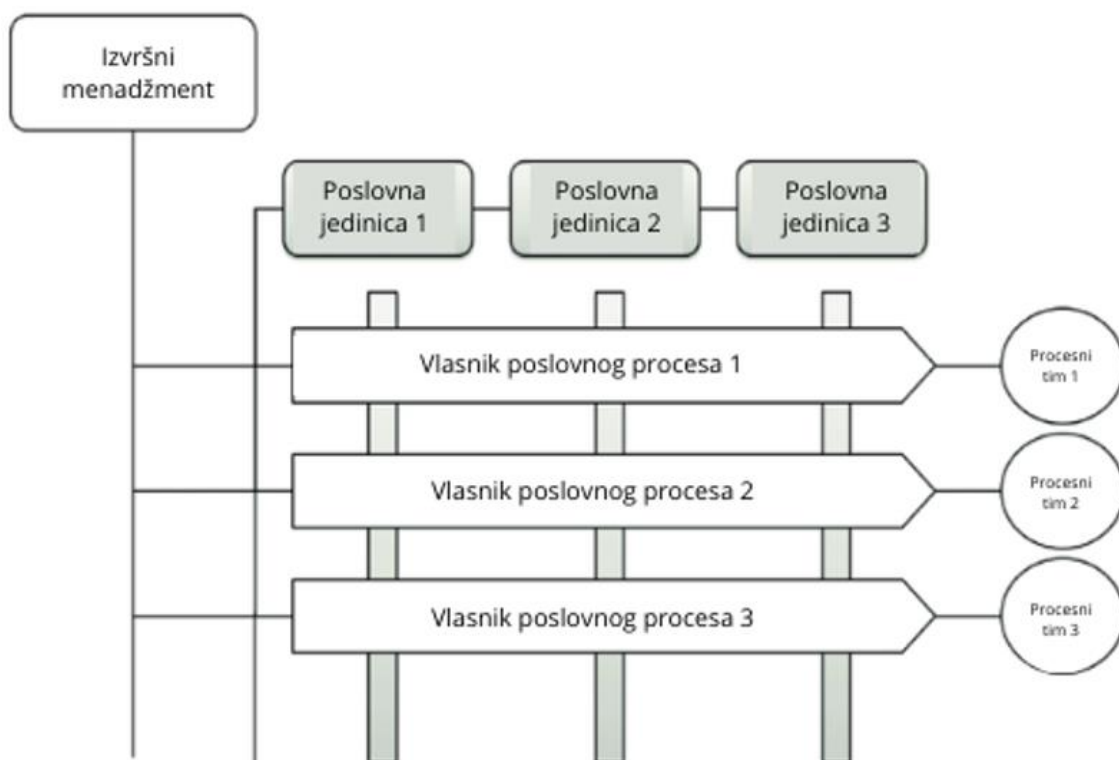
Izvršni menadžment

Poslovna jedinica 1

Poslovna jedinica 2

Poslovna jedinica 3

Vlasnik poslovnog procesa 1

Procesni tim 1

Vlasnik poslovnog procesa 2

Procesni tim 2

Vlasnik poslovnog procesa 3

Procesni tim 3